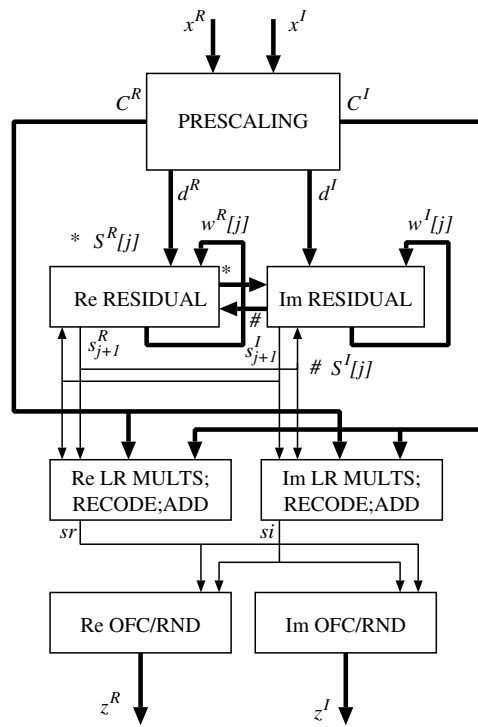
$x^R$ $x^I$

$C^R$ PRESCALING $C^I$

$d^R$ $d^I$

* $S^R[j]$ $w^R[j]$ $w^I[j]$

*

Re RESIDUAL Im RESIDUAL

#

$s^R_{j+1}$ $s^I_{j+1}$

# $S^I[j]$

Re LR MULTS; RECODE;ADD

Im LR MULTS; RECODE;ADD

sr si

Re OFC/RND Im OFC/RND

$z^R$ $z^I$